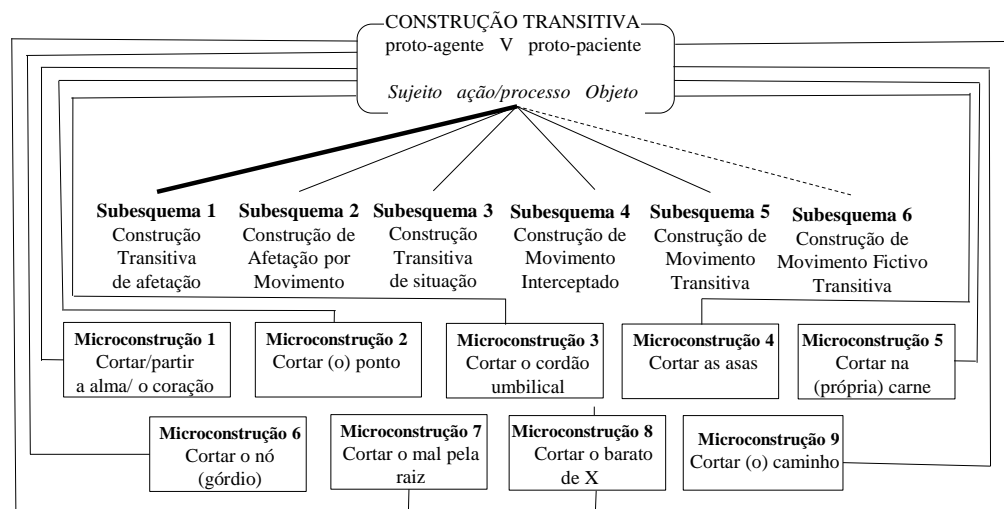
CONSTRUÇÃO TRANSITIVA
proto-agente V proto-paciente

Sujeito ação/processo Objeto

**Subesquema 1**
Construção Transitiva de afetação

**Subesquema 2**
Construção de Afetação por Movimento

**Subesquema 3**
Construção Transitiva de situação

**Subesquema 4**
Construção de Movimento Interceptado

**Subesquema 5**
Construção de Movimento Transitiva

**Subesquema 6**
Construção de Movimento Fictivo Transitiva

**Microconstrução 1**
Cortar/partir a alma/ o coração

**Microconstrução 2**
Cortar (o) ponto

**Microconstrução 3**
Cortar o cordão umbilical

**Microconstrução 4**
Cortar as asas

**Microconstrução 5**
Cortar na (própria) carne

**Microconstrução 6**
Cortar o nó (górdio)

**Microconstrução 7**
Cortar o mal pela raiz

**Microconstrução 8**
Cortar o barato de X

**Microconstrução 9**
Cortar (o) caminho